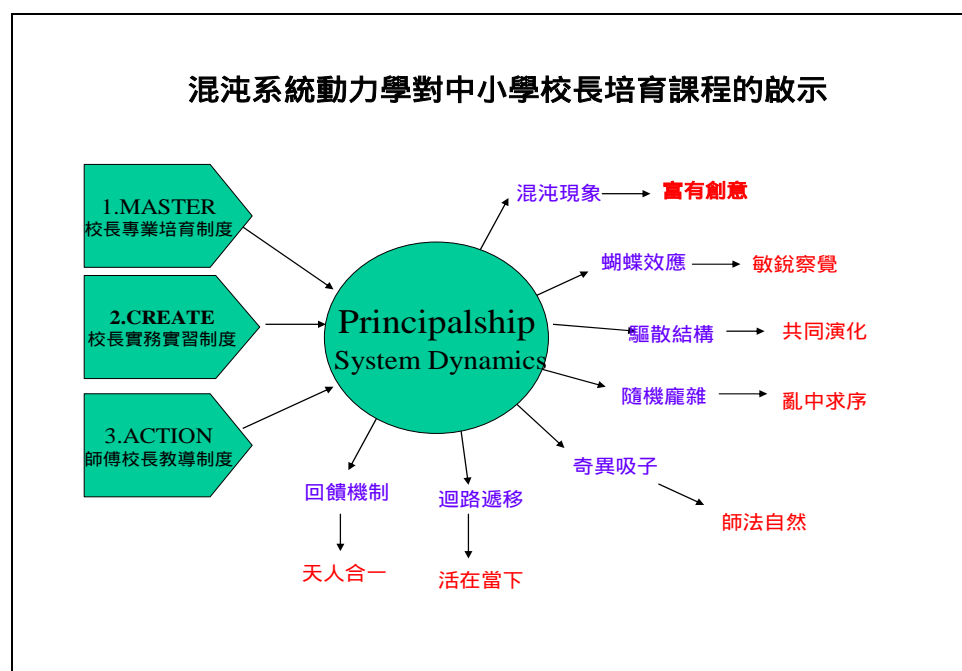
混沌系統動力學對中小學校長培育課程的啟示

1.MASTER
校長專業培育制度

2.CREATE
校長實務實習制度

3.ACTION
師傅校長教導制度

Principalship
System Dynamics

混沌現象 富有創意

蝴蝶效應 敏銳察覺

驅散結構 共同演化

隨機龐雜 亂中求序

奇異吸子 師法自然

回饋機制 天人合一

迴路遞移 活在當下